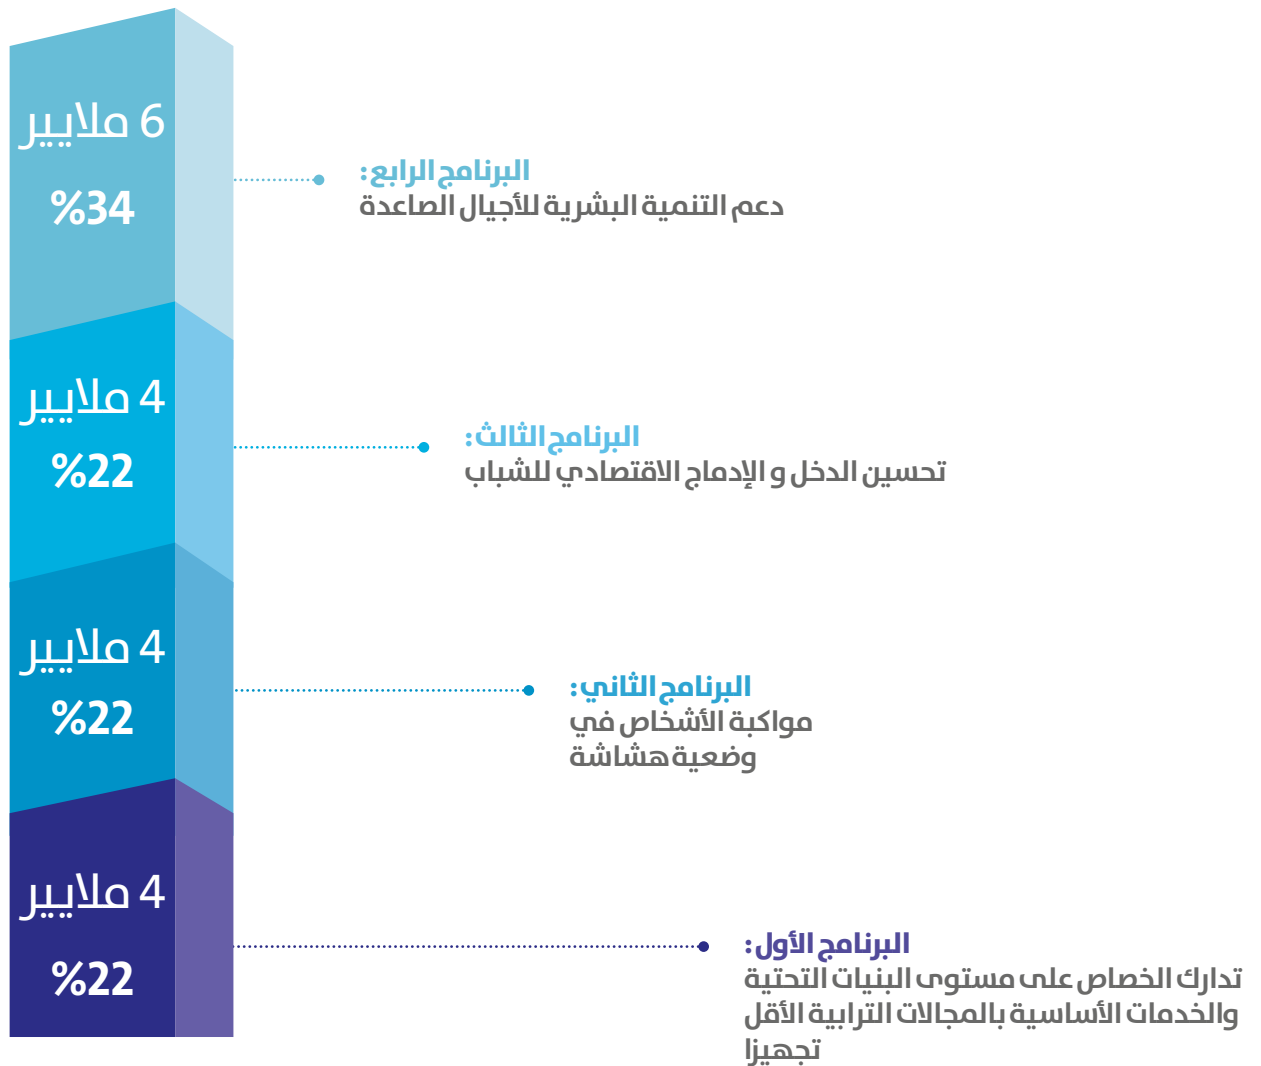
6 ملايير
%34

البرنامج الرابع:
دعم التنمية البشرية للأجيال الصاعدة

4 ملايير
%22

البرنامج الثالث:
تحسين الدخل و الإدماج الاقتصادي للشباب

4 ملايير
%22

البرنامج الثاني:
مواكبة الأشخاص في وضعية هشاشة

4 ملايير
%22

البرنامج الأول:
تدارك الخصاص على مستوى البنيات التحتية والخدمات الأساسية بالمجالات الترابية الأقل تجهيزا